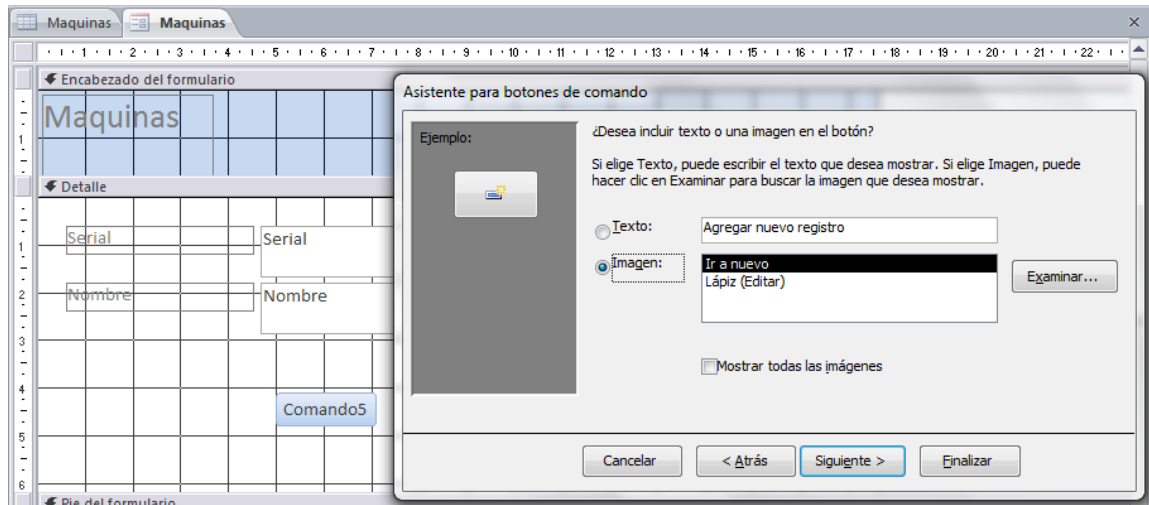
Maquinas Maquinas ×

1 2 3 4 5 6 7 8 9 10 11 12 13 14 15 16 17 18 19 20 21 22

Encabezado del formulario

Maquinas

Detalle

Serial Serial

Nombre Nombre

Comando5

Pie del formulario

1
2
3
4
5
6

Asistente para botones de comando

Ejemplo:

¿Desea incluir texto o una imagen en el botón?

Si elige Texto, puede escribir el texto que desea mostrar. Si elige Imagen, puede hacer clic en Examinar para buscar la imagen que desea mostrar.

Texto: Agregar nuevo registro

Imagen: Ir a nuevo
Lápiz (Editar)

Examinar...

Mostrar todas las imágenes

Cancelar < Atrás Siguiente > Finalizar